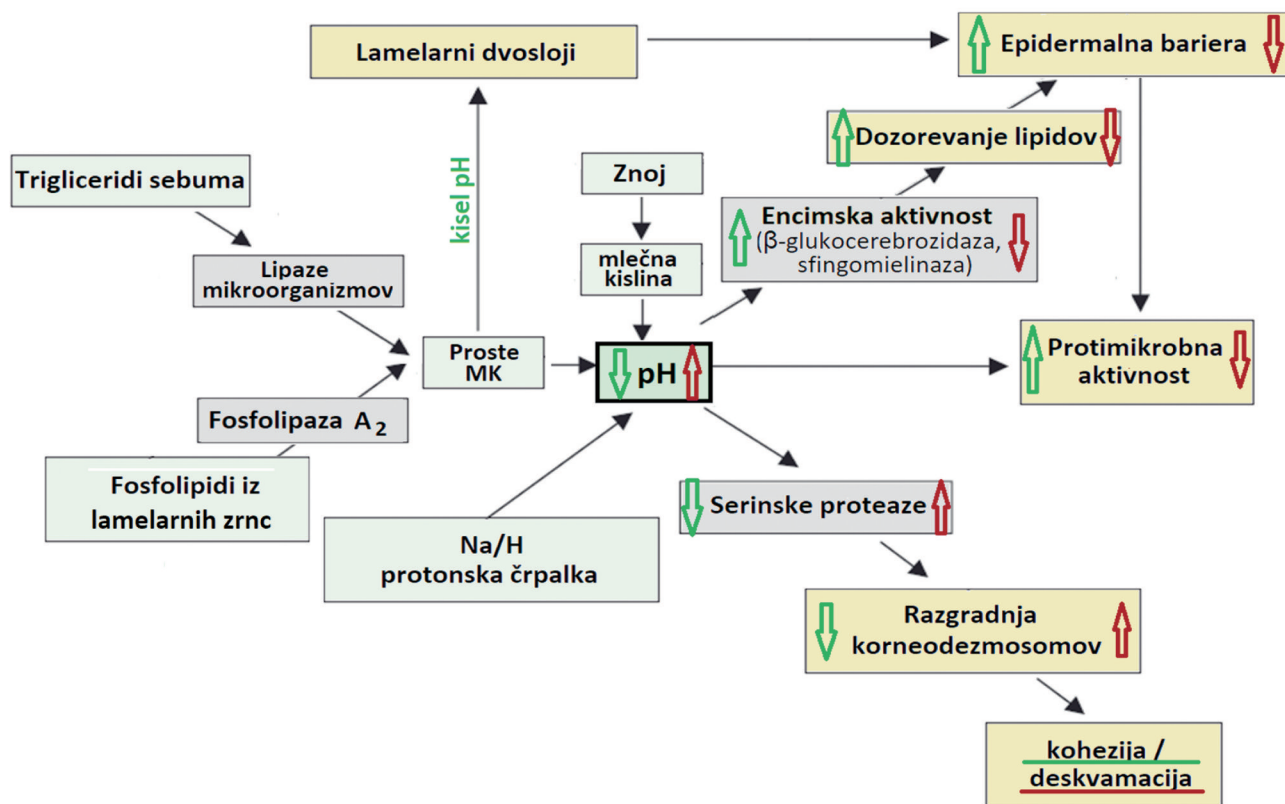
Lamelarni dvosloji

Epidermalna bariera

Dozorevanje lipidov

kisel pH

Trigliceridi sebuma

Znoj

Encimska aktivnost
(β-glukocerebrozidaza, sfingomielinaza)

mlečna kislina

Lipaze mikroorganizmov

Proste MK

pH

Protimikrobna aktivnost

Fosfolipaza $A_2$

Fosfolipidi iz lamelarnih zrnc

Serinske proteaze

Na/H protonska črpalka

Razgradnja korneodezmosomov

kohezija / deskvamacija